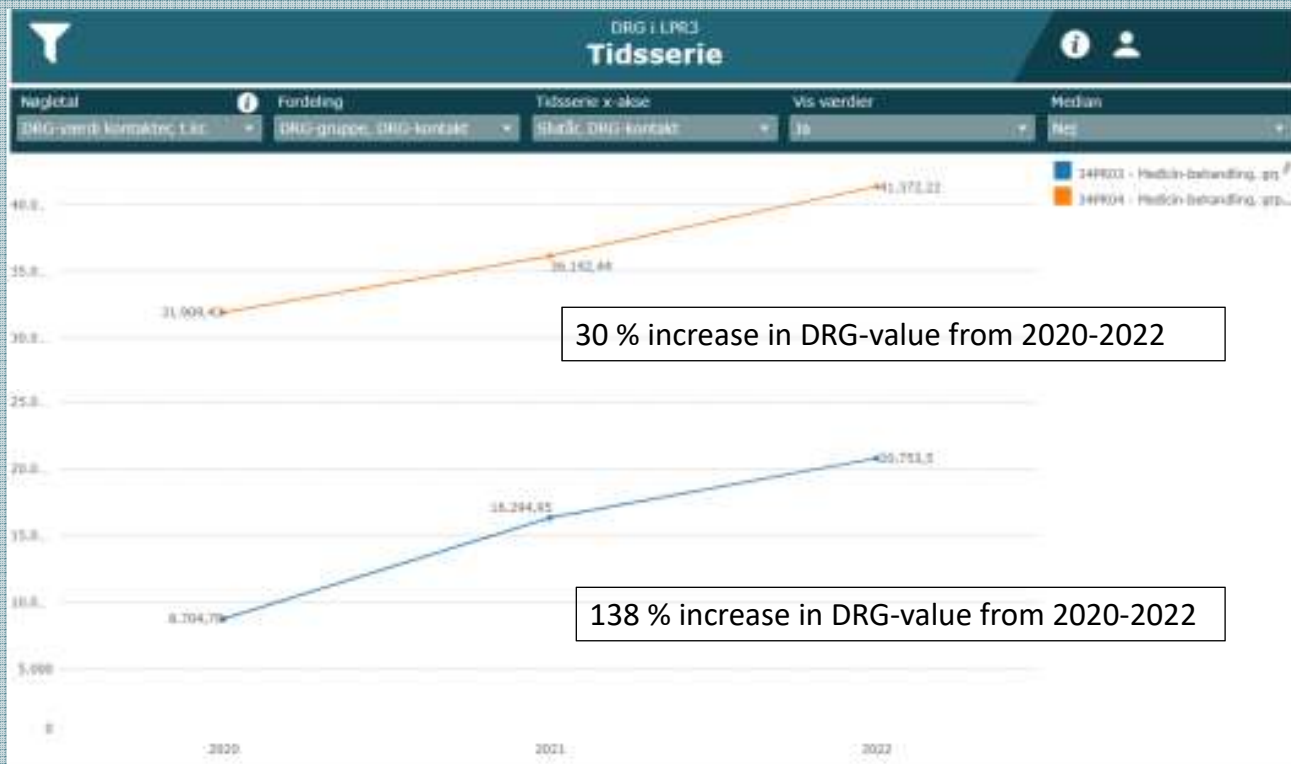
DRG i LPR3
Tidsserie

Nøgletal
DRG-værdi kontakter, t.kr.
Fordeling
DRG-gruppe, DRG-kontakt
Tidsserie x-akse
Slutår, DRG-kontakt
Vis værdier
Ja
Median
Nej

34PR03 - Medicin-behandling, grp...
34PR04 - Medicin-behandling, grp...

40.0..
35.0..
30.0..
25.0..
20.0..
15.0..
10.0..
5.000
0

31.909,43
36.142,44
41.372,22
8.704,79
16.294,65
20.753,5

30 % increase in DRG-value from 2020-2022

138 % increase in DRG-value from 2020-2022

2020
2021
2022